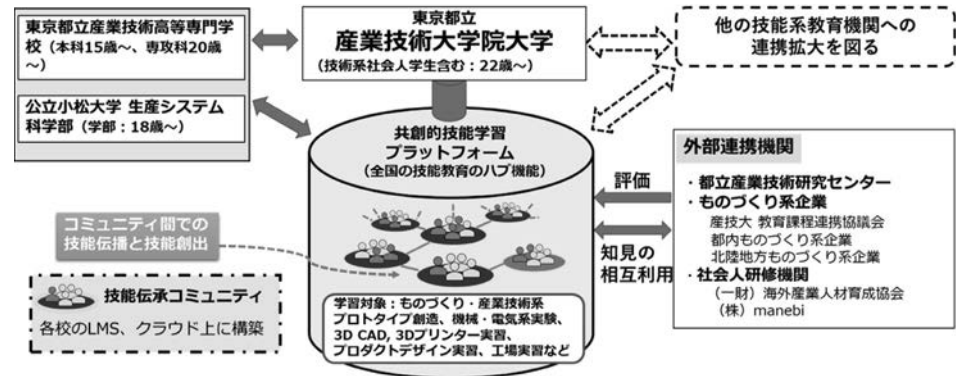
東京都立産業技術高等専門学校（本科15歳～、専攻科20歳～）

公立小松大学 生産システム科学部（学部：18歳～）

東京都立
産業技術大学院大学
（技術系社会人学生含む：22歳～）

他の技能系教育機関への連携拡大を図る

共創的技能学習
プラットフォーム
（全国の技能教育のハブ機能）

コミュニティ間での技能伝播と技能創出

技能伝承コミュニティ
各校のLMS、クラウド上に構築

学習対象：ものづくり・産業技術系
プロトタイプ創造、機械・電気系実験、3D CAD, 3Dプリンター実習、プロダクトデザイン実習、工場実習など

評価

知見の
相互利用

外部連携機関
・都立産業技術研究センター
・ものづくり系企業
産技大 教育課程連携協議会
都内ものづくり系企業
北陸地方ものづくり系企業
・社会人研修機関
（一財）海外産業人材育成協会
（株）manebi